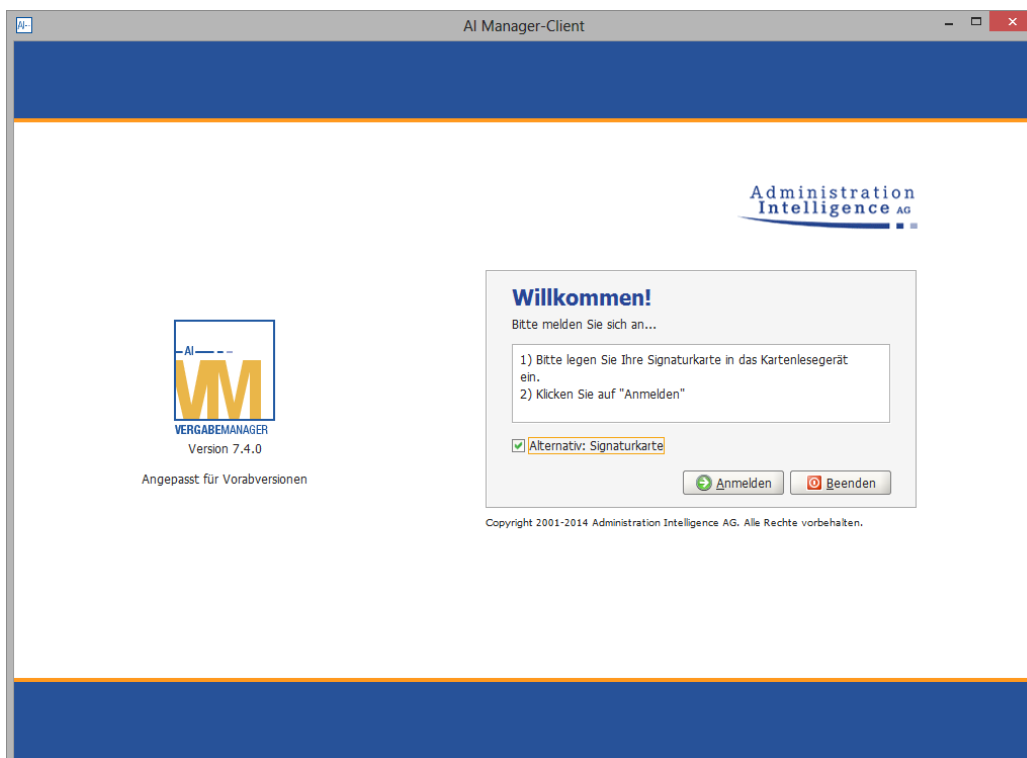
AI Manager-Client

Administration Intelligence AG

AI
VM
VERGABEMANAGER
Version 7.4.0

Angepasst für Vorabversionen

Willkommen!
Bitte melden Sie sich an...

1) Bitte legen Sie Ihre Signaturkarte in das Kartenlesegerät ein.
2) Klicken Sie auf "Anmelden"

Alternativ: Signaturkarte

Anmelden Beenden

Copyright 2001-2014 Administration Intelligence AG. Alle Rechte vorbehalten.